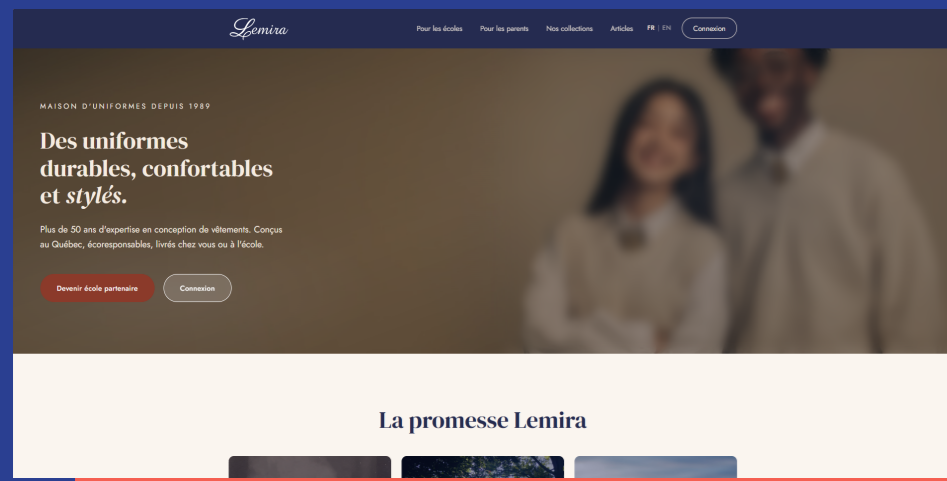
Lemira

Pour les écoles Pour les parents Nos collections Articles FR | EN Connexion

MAISON D'UNIFORMES DEPUIS 1989

Des uniformes durables, confortables et stylés.

Plus de 50 ans d'expertise en conception de vêtements. Conçus au Québec, écoresponsables, livrés chez vous ou à l'école.

Devenir école partenaire Connexion

La promesse Lemira